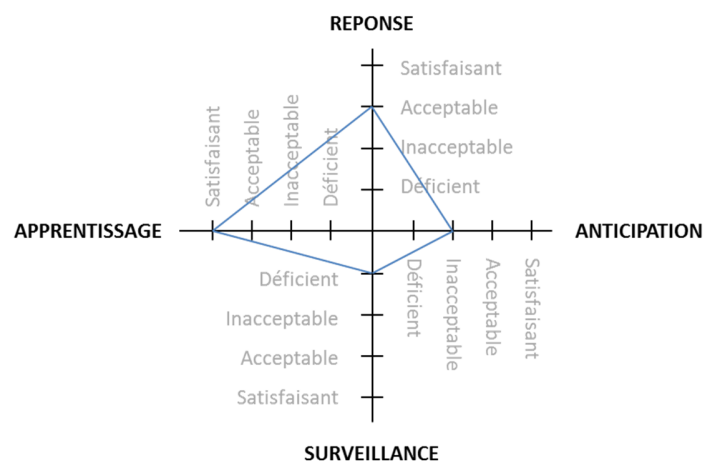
REPONSE

Satisfaisant
Acceptable
Inacceptable
Déficient

Satisfaisant
Acceptable
Inacceptable
Déficient

APPRENTISSAGE

ANTICIPATION

Déficient
Inacceptable
Acceptable
Satisfaisant

Déficient
Inacceptable
Acceptable
Satisfaisant

SURVEILLANCE